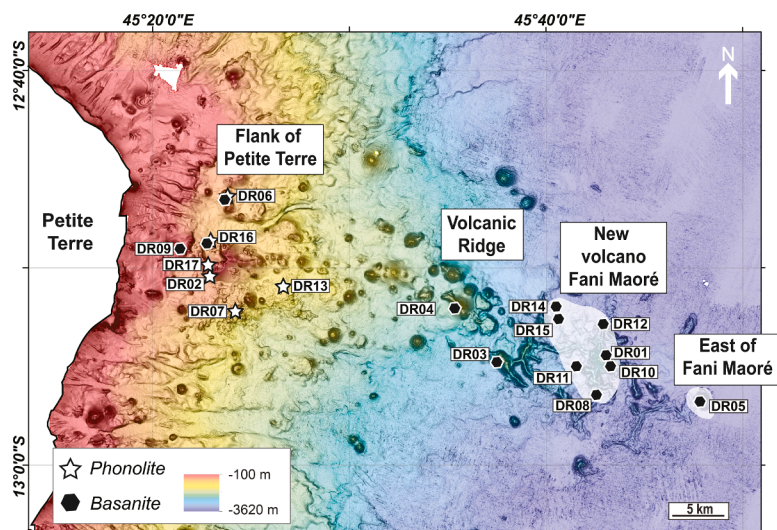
45°20'0"E
45°40'0"E
12°40'0"S
13°0'0"S
N

Flank of Petite Terre

Petite Terre

DR06
DR16
DR09
DR17
DR02
DR13
DR07

Volcanic Ridge

New volcano Fani Maoré

DR04
DR14
DR15
DR12
DR03
DR01
DR11
DR10
DR08

East of Fani Maoré

DR05

Phonolite
Basanite
-100 m
-3620 m
5 km